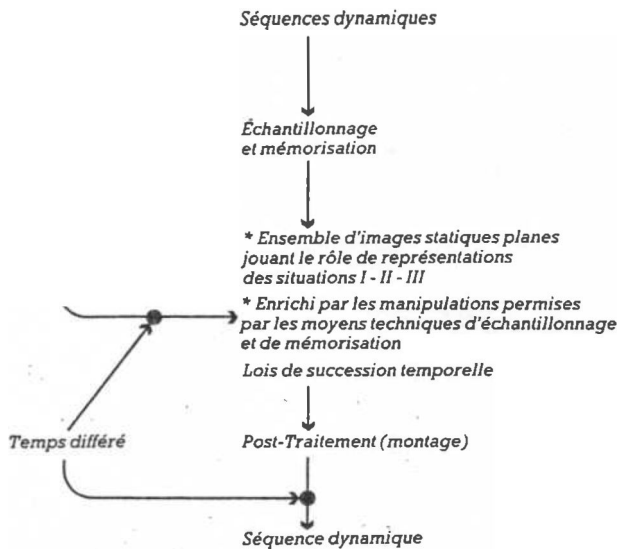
Séquences dynamiques

Échantillonnage et mémorisation

* Ensemble d'images statiques planes jouant le rôle de représentations des situations I - II - III

* Enrichi par les manipulations permises par les moyens techniques d'échantillonnage et de mémorisation

Lois de succession temporelle

Temps différé

Post-Traitement (montage)

Séquence dynamique